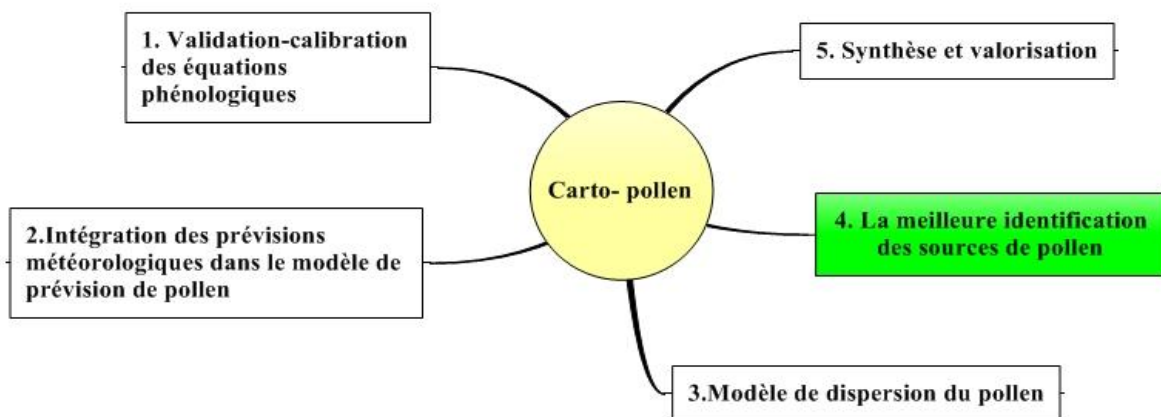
Carto- pollen

1. Validation-calibration des équations phénologiques

5. Synthèse et valorisation

2.Intégration des prévisions météorologiques dans le modèle de prévision de pollen

4. La meilleure identification des sources de pollen

3.Modèle de dispersion du pollen